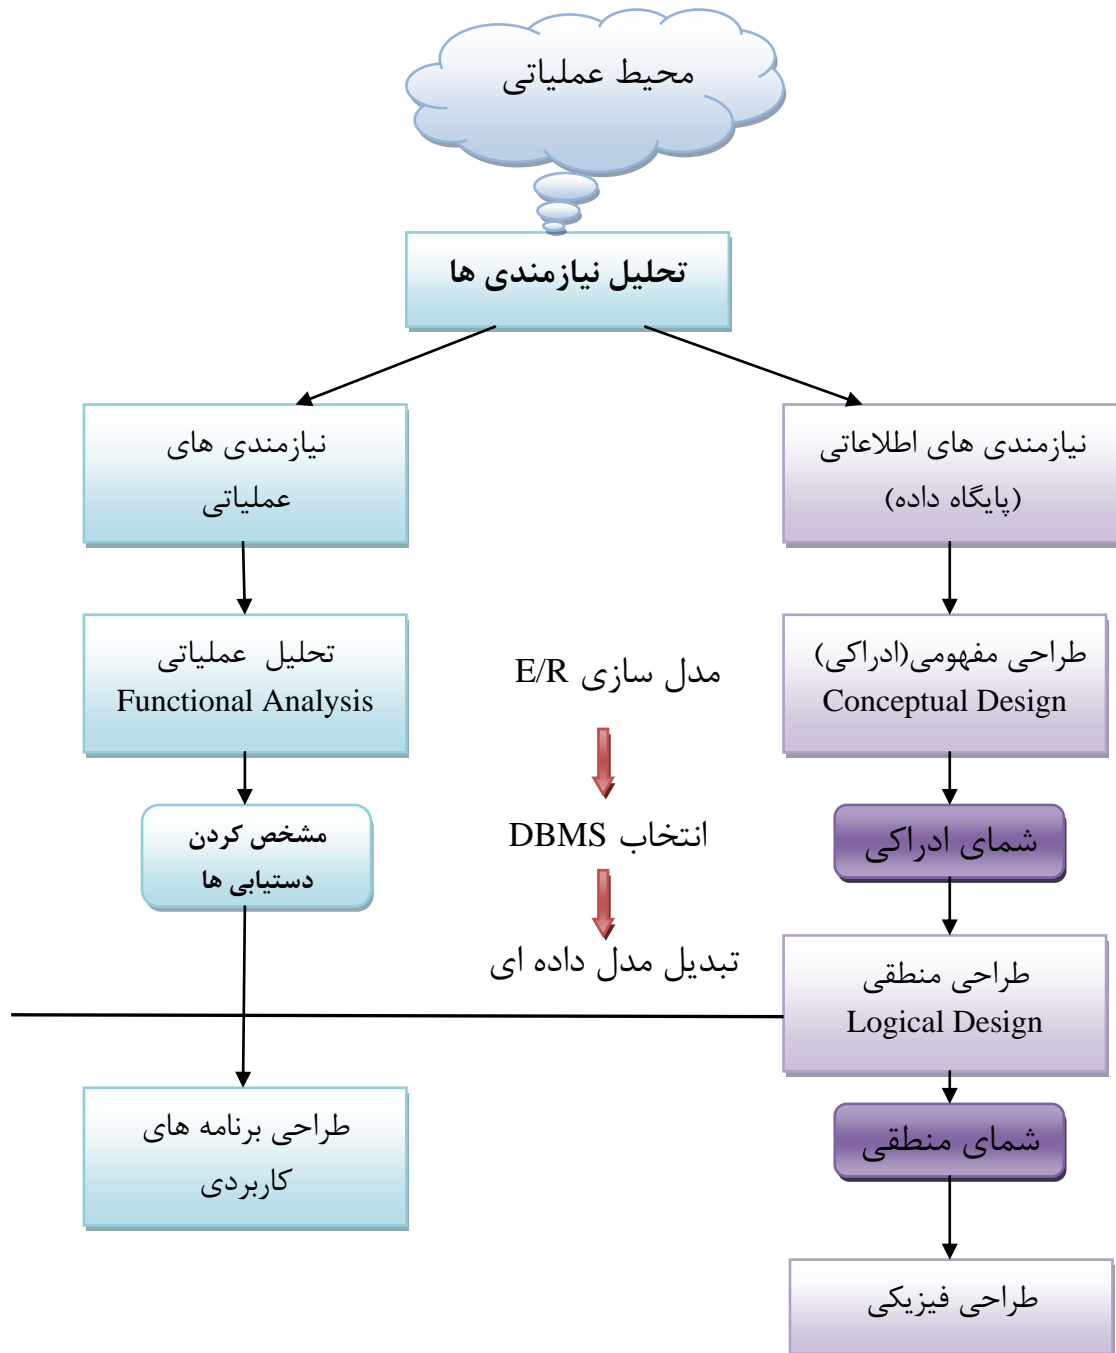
محیط عملیاتی

تحلیل نیازمندی ها

نیازمندی های اطلاعاتی (پایگاه داده)

نیازمندی های عملیاتی

طراحی مفهومی(ادراکی) Conceptual Design

مدل سازی E/R

تحلیل عملیاتی Functional Analysis

شمای ادراکی

انتخاب DBMS

مشخص کردن دستیابی ها

تبدیل مدل داده ای

طراحی منطقی Logical Design

شمای منطقی

طراحی برنامه های کاربردی

طراحی فیزیکی